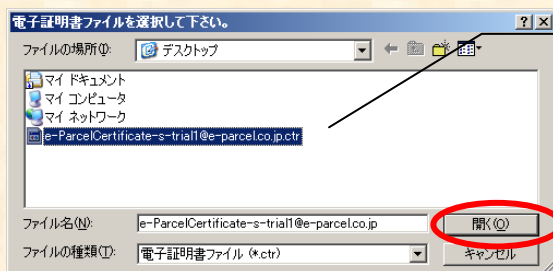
電子証明書ファイルを選択して下さい。

ファイルの場所(I): デスクトップ

マイ ドキュメント
マイ コンピュータ
マイ ネットワーク
e-ParcelCertificate-s-trial1@e-parcel.co.jp.ctr

ファイル名(N): e-ParcelCertificate-s-trial1@e-parcel.co.jp
開く(O)

ファイルの種類(T): 電子証明書ファイル (*.ctr)
キャンセル